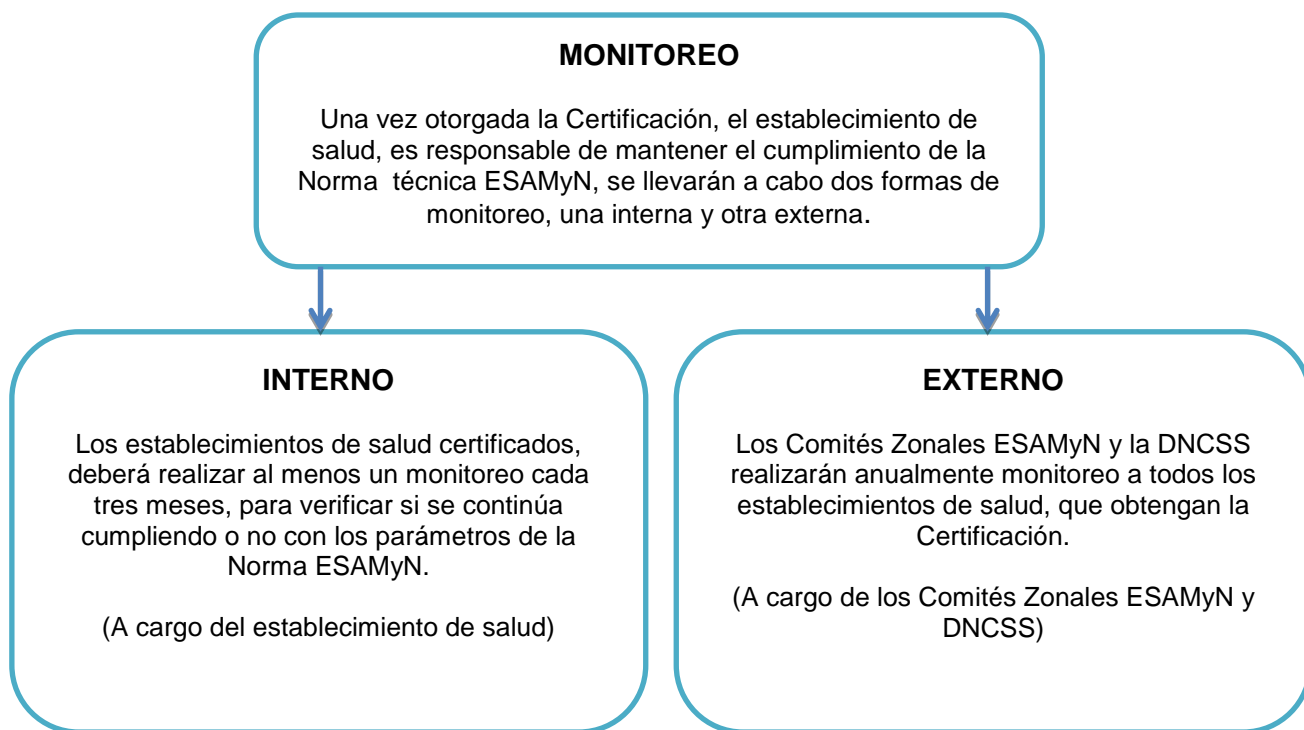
MONITOREO

Una vez otorgada la Certificación, el establecimiento de salud, es responsable de mantener el cumplimiento de la Norma técnica ESAMyN, se llevarán a cabo dos formas de monitoreo, una interna y otra externa.

INTERNO

Los establecimientos de salud certificados, deberá realizar al menos un monitoreo cada tres meses, para verificar si se continúa cumpliendo o no con los parámetros de la Norma ESAMyN.

(A cargo del establecimiento de salud)

EXTERNO

Los Comités Zonales ESAMyN y la DNCSS realizarán anualmente monitoreo a todos los establecimientos de salud, que obtengan la Certificación.

(A cargo de los Comités Zonales ESAMyN y DNCSS)